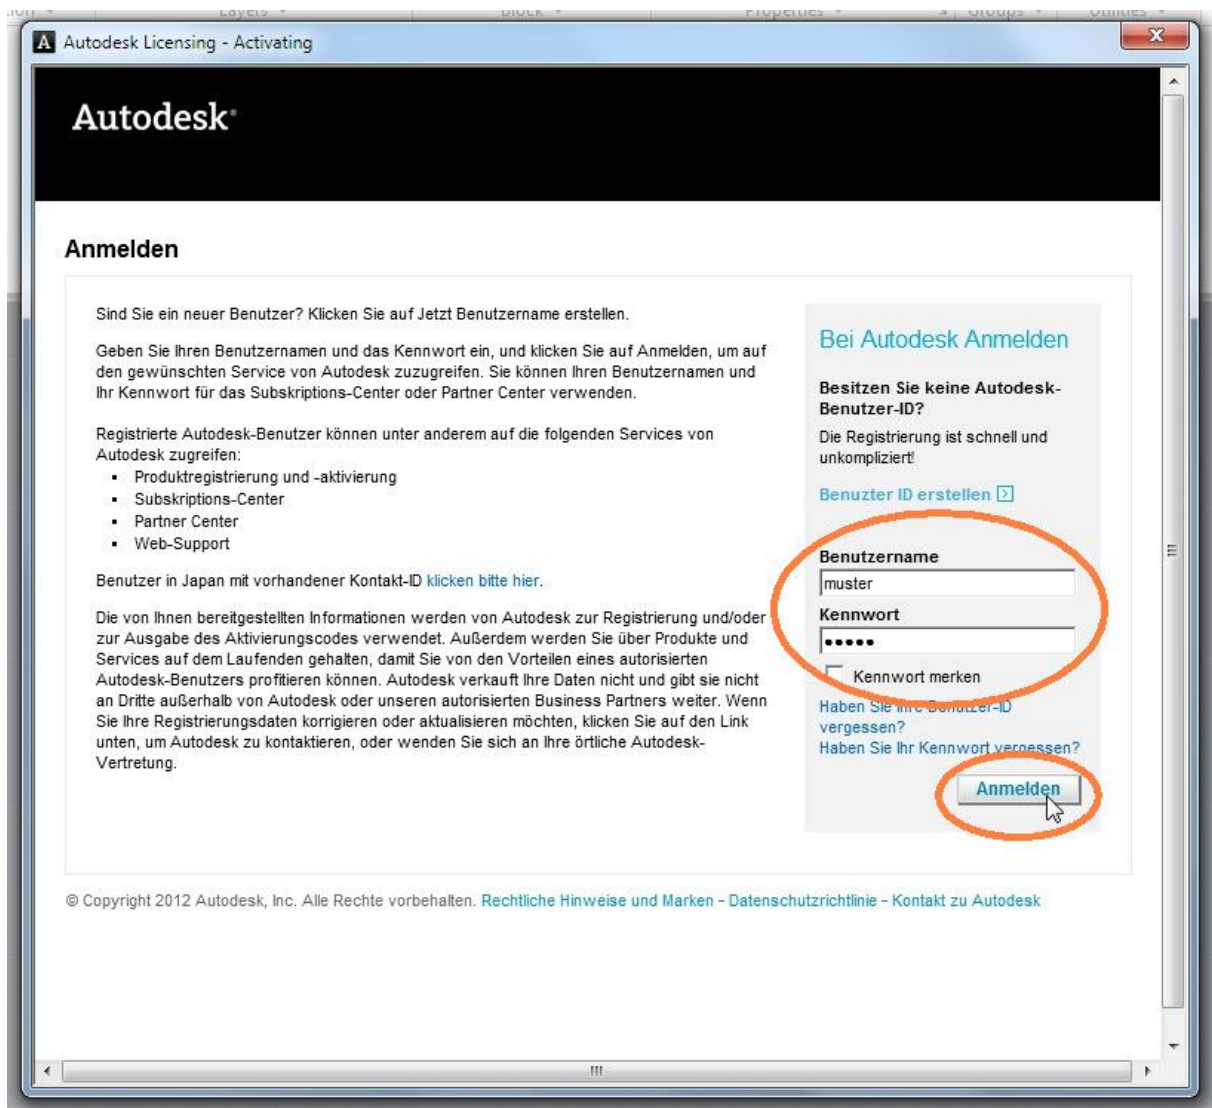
Autodesk Licensing - Activating

Autodesk

Anmelden

Sind Sie ein neuer Benutzer? Klicken Sie auf Jetzt Benutzername erstellen.

Geben Sie Ihren Benutzernamen und das Kennwort ein, und klicken Sie auf Anmelden, um auf den gewünschten Service von Autodesk zuzugreifen. Sie können Ihren Benutzernamen und Ihr Kennwort für das Subskriptions-Center oder Partner Center verwenden.

Registrierte Autodesk-Benutzer können unter anderem auf die folgenden Services von Autodesk zugreifen:
- Produktregistrierung und -aktivierung
- Subskriptions-Center
- Partner Center
- Web-Support

Benutzer in Japan mit vorhandener Kontakt-ID klicken bitte hier.

Die von Ihnen bereitgestellten Informationen werden von Autodesk zur Registrierung und/oder zur Ausgabe des Aktivierungscodes verwendet. Außerdem werden Sie über Produkte und Services auf dem Laufenden gehalten, damit Sie von den Vorteilen eines autorisierten Autodesk-Benutzers profitieren können. Autodesk verkauft Ihre Daten nicht und gibt sie nicht an Dritte außerhalb von Autodesk oder unseren autorisierten Business Partners weiter. Wenn Sie Ihre Registrierungsdaten korrigieren oder aktualisieren möchten, klicken Sie auf den Link unten, um Autodesk zu kontaktieren, oder wenden Sie sich an Ihre örtliche Autodesk-Vertretung.

Bei Autodesk Anmelden

Besitzen Sie keine Autodesk-Benutzer-ID?

Die Registrierung ist schnell und unkompliziert!

Benutzer ID erstellen

Benutzername
muster
Kennwort
•••••
Kennwort merken

Haben Sie Ihre Benutzer-ID vergessen?
Haben Sie Ihr Kennwort vergessen?

Anmelden

© Copyright 2012 Autodesk, Inc. Alle Rechte vorbehalten. Rechtliche Hinweise und Marken - Datenschutzrichtlinie - Kontakt zu Autodesk